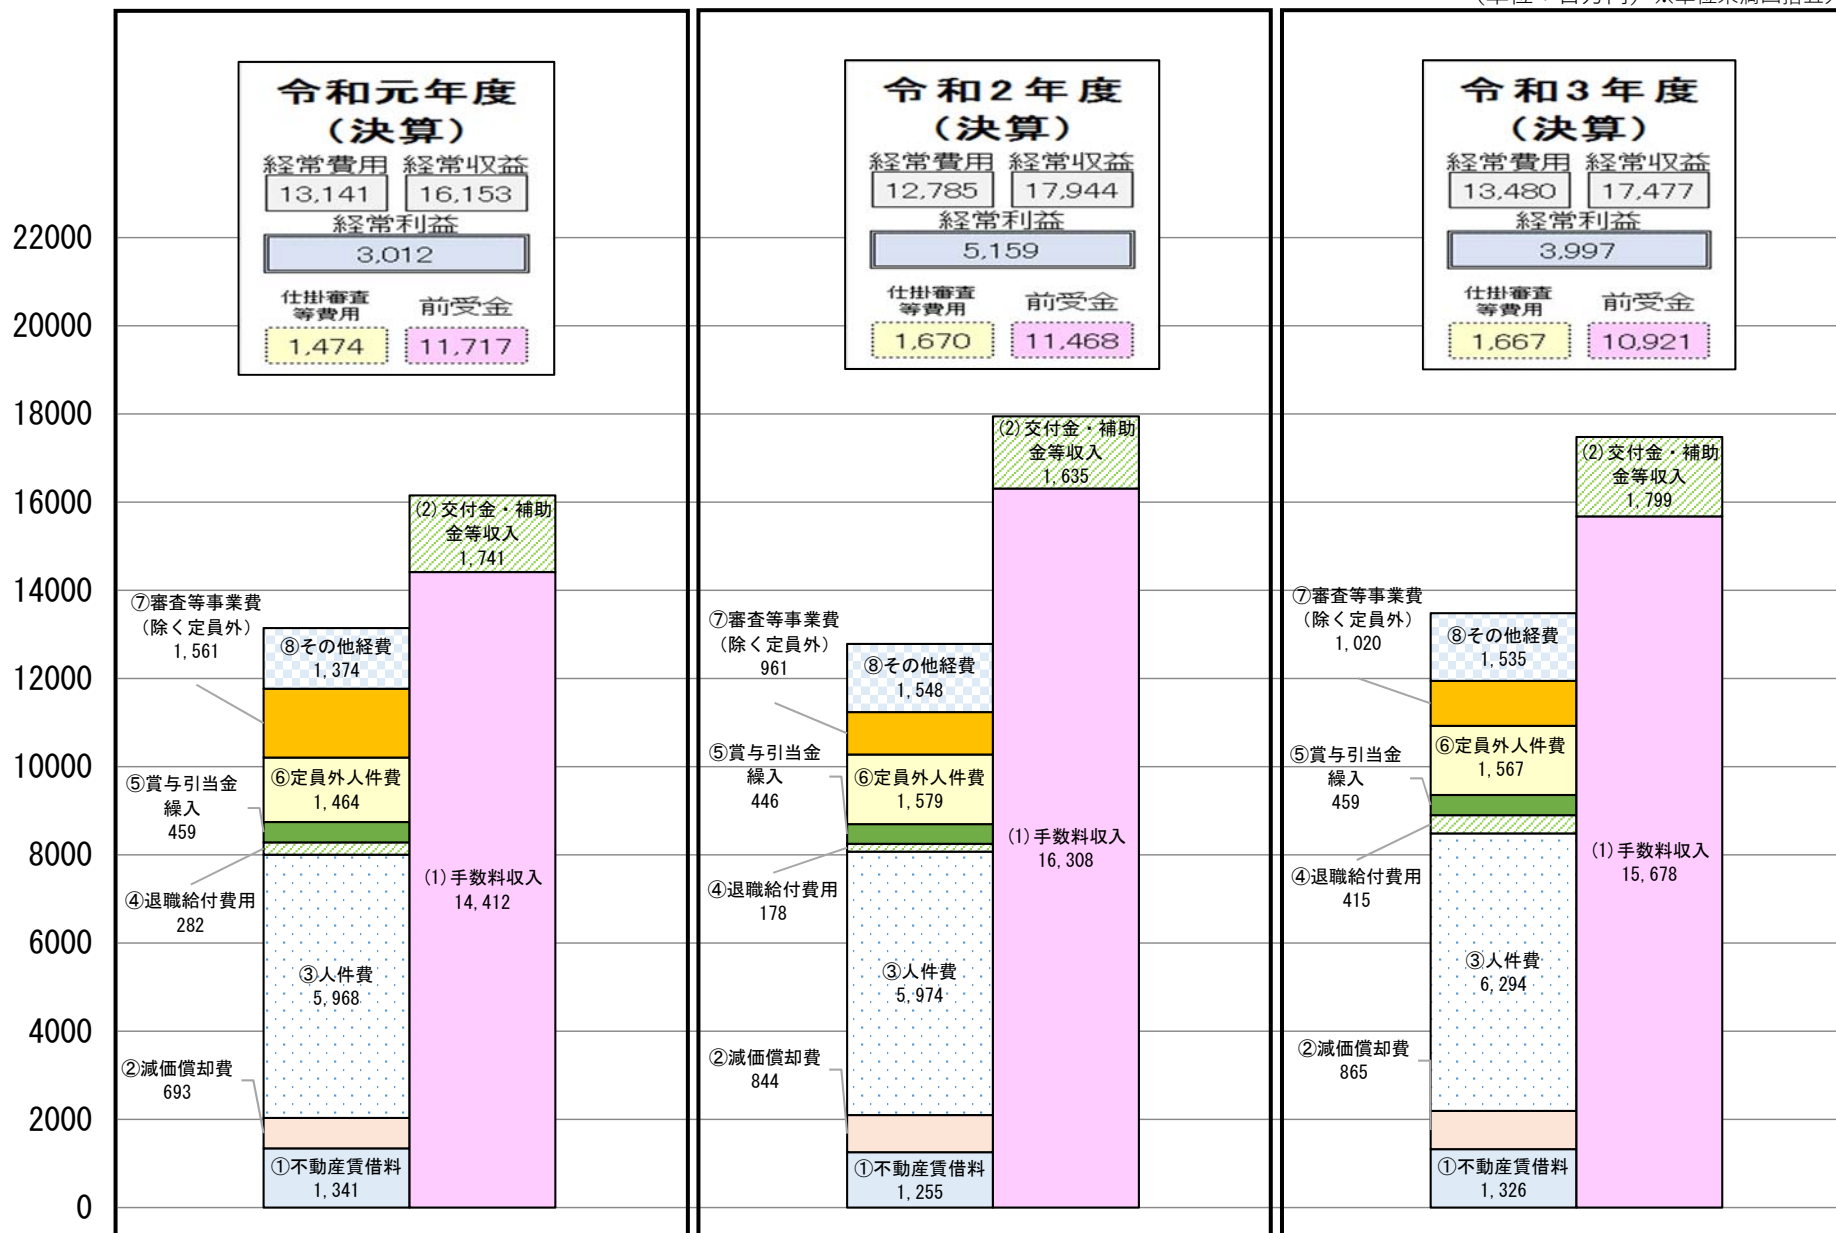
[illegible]

22000
20000
18000
16000
14000
12000
10000
8000
6000
4000
2000
0

令和元年度
（決算）
経常費用 経常収益
13,141 16,153
経常利益
3,012
仕掛審査等費用 前受金
1,474 11,717

(2)交付金・補助金等収入
1,741
(1)手数料収入
14,412
⑦審査等事業費（除く定員外）
1,561
⑧その他経費
1,374
⑥定員外人件費
1,464
⑤賞与引当金繰入
459
④退職給付費用
282
③人件費
5,968
②減価償却費
693
①不動産賃借料
1,341

令和2年度
（決算）
経常費用 経常収益
12,785 17,944
経常利益
5,159
仕掛審査等費用 前受金
1,670 11,468

(2)交付金・補助金等収入
1,635
(1)手数料収入
16,308
⑦審査等事業費（除く定員外）
961
⑧その他経費
1,548
⑥定員外人件費
1,579
⑤賞与引当金繰入
446
④退職給付費用
178
③人件費
5,974
②減価償却費
844
①不動産賃借料
1,255

令和3年度
（決算）
経常費用 経常収益
13,480 17,477
経常利益
3,997
仕掛審査等費用 前受金
1,667 10,921

(2)交付金・補助金等収入
1,799
(1)手数料収入
15,678
⑦審査等事業費（除く定員外）
1,020
⑧その他経費
1,535
⑥定員外人件費
1,567
⑤賞与引当金繰入
459
④退職給付費用
415
③人件費
6,294
②減価償却費
865
①不動産賃借料
1,326